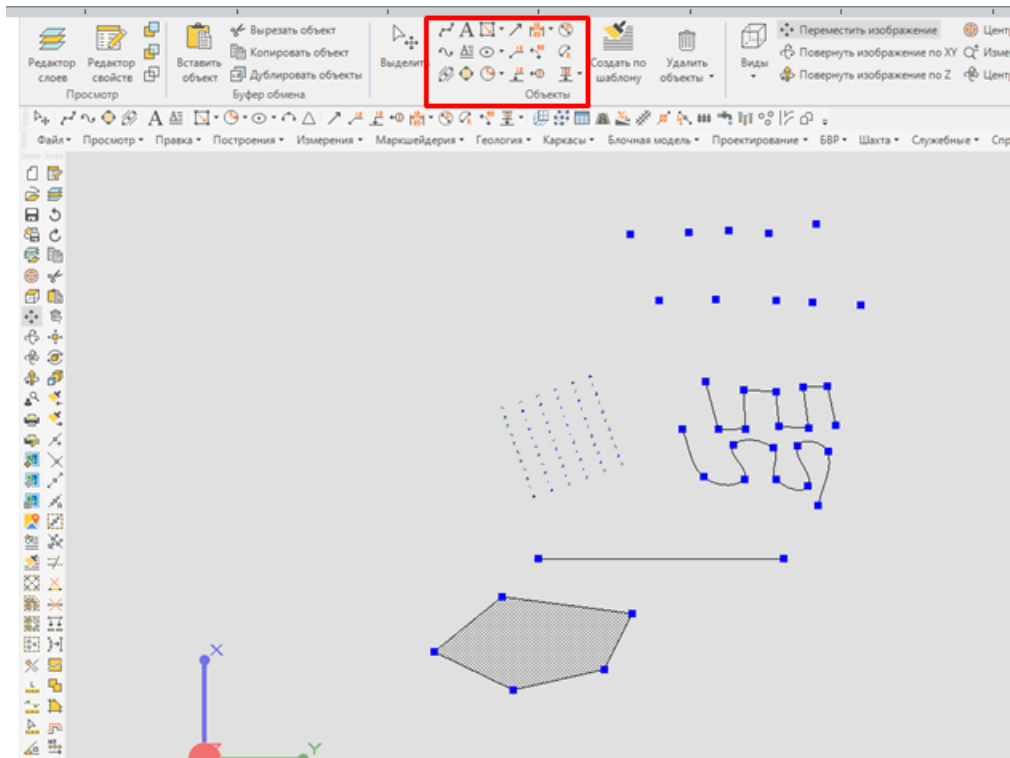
Редактор слоев
Редактор свойств
Просмотр
Вставить объект
Вырезать объект
Копировать объект
Дублировать объекты
Буфер обмена
Выделить
A
Объекты
Создать по шаблону
Удалить объекты
Виды
Переместить изображение
Повернуть изображение по XY
Повернуть изображение по Z
Цент
Изме
Цент
A
Файл ▾ Просмотр ▾ Правка ▾ Построения ▾ Измерения ▾ Маркшейдерия ▾ Геология ▾ Каркасы ▾ Блочная модель ▾ Проектирование ▾ БВР ▾ Шахта ▾ Служебные ▾ Спр
X
Y